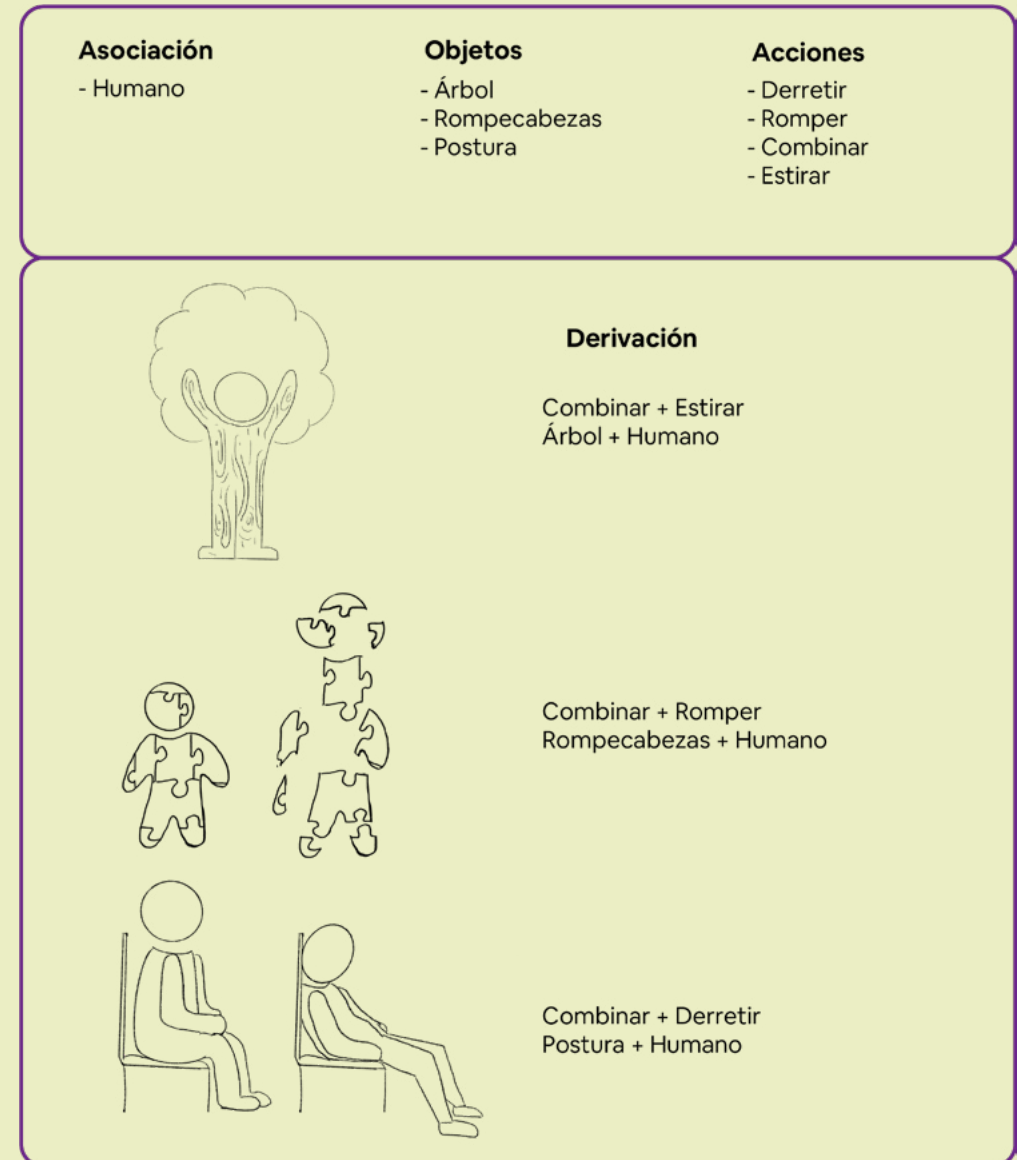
Asociación
- Humano

Objetos
- Árbol
- Rompecabezas
- Postura

Acciones
- Derretir
- Romper
- Combinar
- Estirar

Derivación

Combinar + Estirar
Árbol + Humano

Combinar + Romper
Rompecabezas + Humano

Combinar + Derretir
Postura + Humano